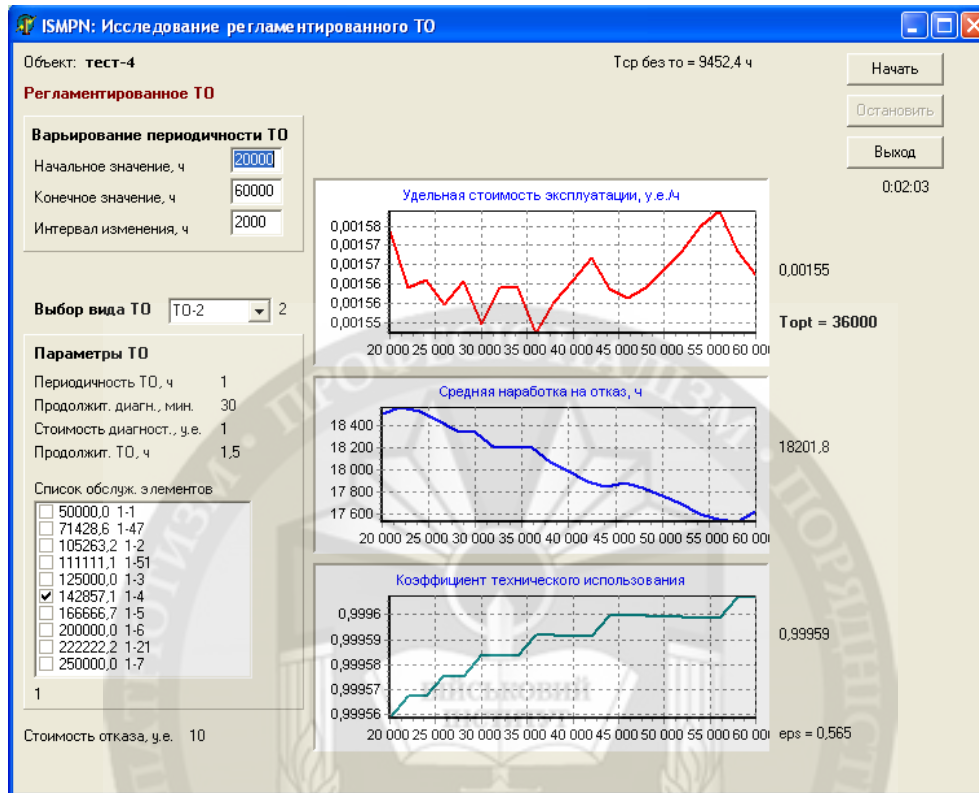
ISMPN: Исследование регламентированного ТО

Объект: тест-4

Тср без то = 9452,4 ч

Начать

Остановить

Выход

0:02:03

Регламентированное ТО

Варьирование периодичности ТО

Начальное значение, ч 20000

Конечное значение, ч 60000

Интервал изменения, ч 2000

Удельная стоимость эксплуатации, у.е./ч

0,00158
0,00157
0,00157
0,00156
0,00156
0,00155

20 000 25 000 30 000 35 000 40 000 45 000 50 000 55 000 60 00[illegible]

0,00155

Topt = 36000

Выбор вида ТО ТО-2 2

Параметры ТО

Периодичность ТО, ч 1

Продолжит. диагн., мин. 30

Стоимость диагност., у.е. 1

Продолжит. ТО, ч 1,5

Средняя наработка на отказ, ч

18 400
18 200
18 000
17 800
17 600

20 000 25 000 30 000 35 000 40 000 45 000 50 000 55 000 60 00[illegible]

18201,8

Список обслуж. элементов

50000,0 1-1
71428,6 1-47
105263,2 1-2
111111,1 1-51
125000,0 1-3
142857,1 1-4
166666,7 1-5
200000,0 1-6
222222,2 1-21
250000,0 1-7

1

Коэффициент технического использования

0,9996
0,99959
0,99958
0,99957
0,99956

20 000 25 000 30 000 35 000 40 000 45 000 50 000 55 000 60 00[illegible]

0,99959

Стоимость отказа, у.е. 10

eps = 0,565